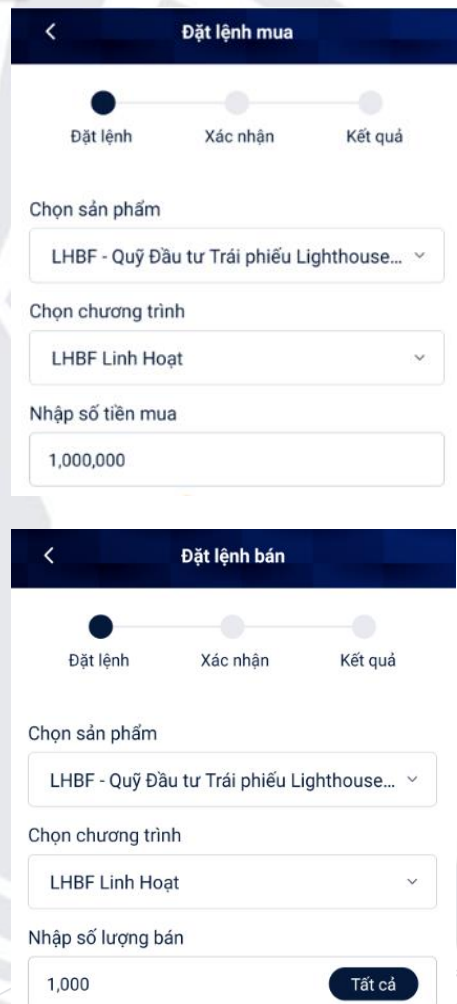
<

Đặt lệnh mua

Đặt lệnh

Xác nhận

Kết quả

Chọn sản phẩm

LHBF - Quỹ Đầu tư Trái phiếu Lighthouse...

Chọn chương trình

LHBF Linh Hoạt

Nhập số tiền mua

1,000,000

<

Đặt lệnh bán

Đặt lệnh

Xác nhận

Kết quả

Chọn sản phẩm

LHBF - Quỹ Đầu tư Trái phiếu Lighthouse...

Chọn chương trình

LHBF Linh Hoạt

Nhập số lượng bán

1,000

Tất cả